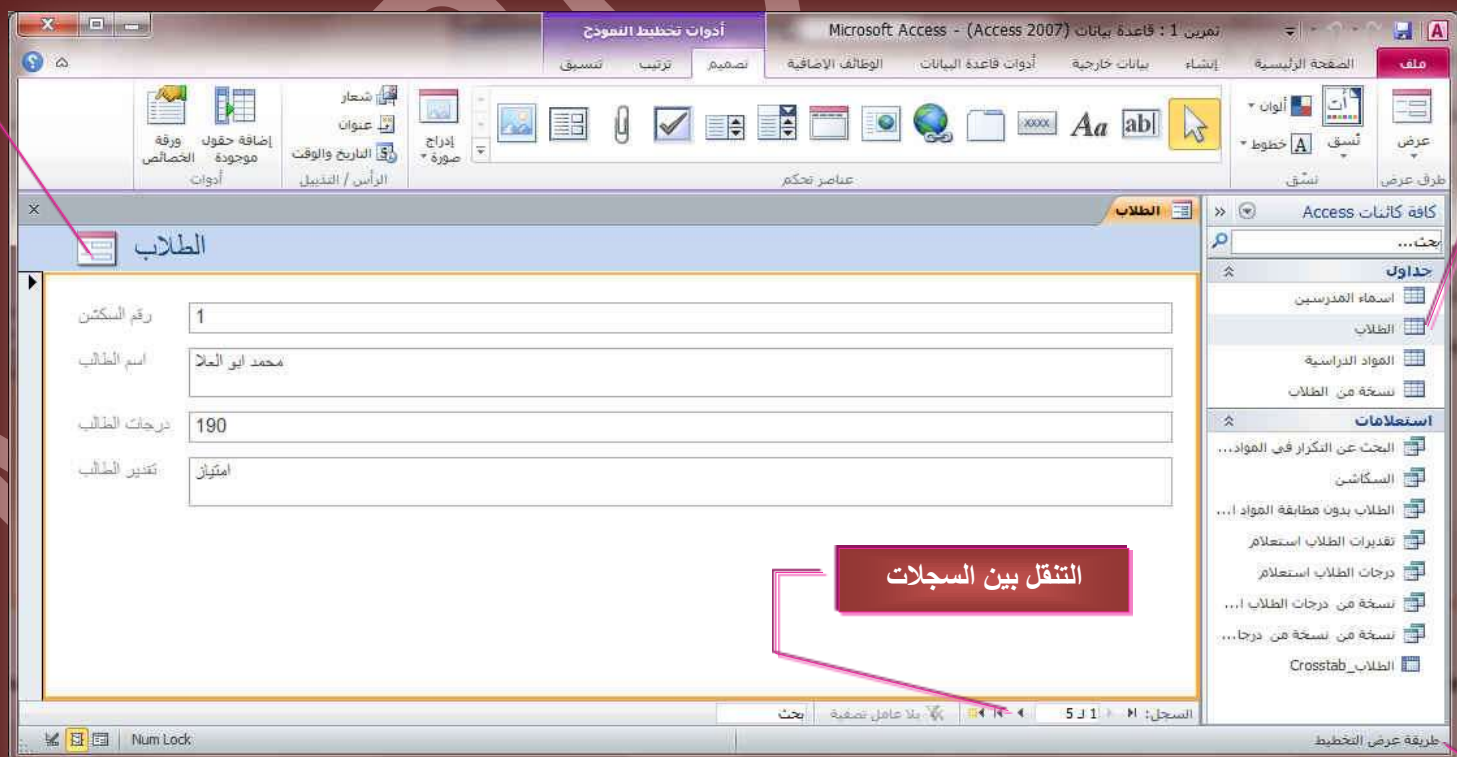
Microsoft Access - (Access 2007) تمرين 1 : قاعدة بيانات
أدوات تخطيط النموذج
ملف | الصفحة الرئيسية | إنشاء | بيانات خارجية | أدوات قاعدة البيانات | الوظائف الإضافية | تصميم | ترتيب | تنسيق

عرض
طرق عرض
نسق
ألوان
خطوط
نسّق
abl
Aa
xxxx
عناصر تحكم
إدراج صورة
شعار
عنوان
التاريخ والوقت
الرأس / التذييل
إضافة حقول موجودة
ورقة الخصائص
أدوات

كافة كائنات Access
بحث...
جداول
اسماء المدرسين
الطلاب
المواد الدراسية
نسخة من الطلاب
استعلامات
البحث عن التكرار في المواد...
السكاشن
الطلاب بدون مطابقة المواد ا...
تقديرات الطلاب استعلام
درجات الطلاب استعلام
نسخة من درجات الطلاب ا...
نسخة من نسخة من درجا...
الطلاب_Crosstab

الطلاب

الطلاب

| رقم السكشن | 1 |
|---|---|
| اسم الطالب | محمد ابو العلا |
| درجات الطالب | 190 |
| تقدير الطالب | امتياز |

التنقل بين السجلات

السجل: 1 لـ 5
بلا عامل تصفية
بحث

طريقة عرض التخطيط
Num Lock